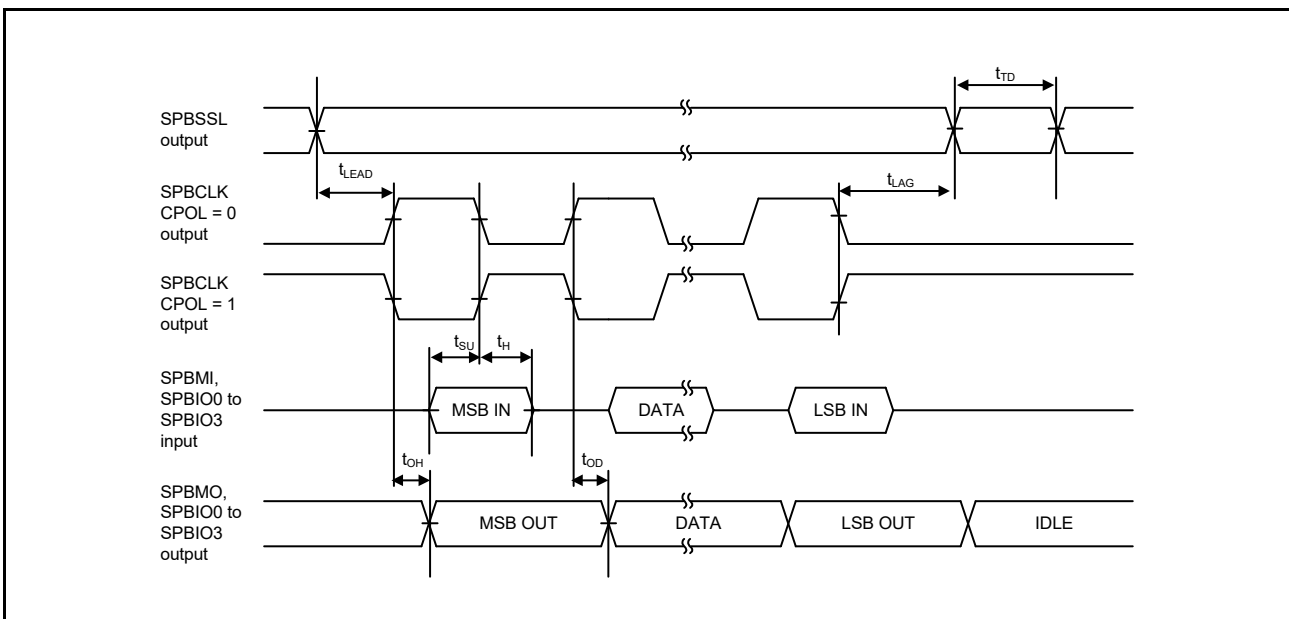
$t_{TD}$

SPBSSL output

$t_{LEAD}$

$t_{LAG}$

SPBCLK CPOL = 0 output

SPBCLK CPOL = 1 output

$t_{SU}$ $t_H$

SPBMI, SPBIO0 to SPBIO3 input

MSB IN

DATA

LSB IN

$t_{OH}$

$t_{OD}$

SPBMO, SPBIO0 to SPBIO3 output

MSB OUT

DATA

LSB OUT

IDLE